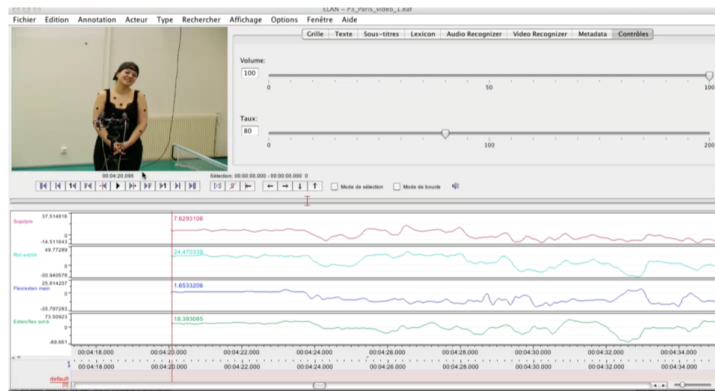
ELAN - P3_Paris_Video_1.eaf

Fichier Edition Annotation Acteur Type Rechercher Affichage Options Fenêtre Aide

Grille Texte Sous-titres Lexicon Audio Recognizer Video Recognizer Metadata Contrôles

Volume:

100

0 50 100

Taux:

80

0 100 200

00:04:20.095

Sélection: 00:00:00.000 - 00:00:00.000 0

Mode de sélection Mode de boucle

Supi/pro 37.514818
0
-14.511643
7.8293106

Rot ext/int 49.77269
0
-20.940578
24.470338

Flexion/ex main 25.814237
0
-20.797283
1.6533206

Exten/flex avd 73.50923
0
-89.661
18.393085

00:04:18.000 00:04:20.000 00:04:22.000 00:04:24.000 00:04:26.000 00:04:28.000 00:04:30.000 00:04:32.000 00:04:34.000

00:04:18.000 00:04:20.000 00:04:22.000 00:04:24.000 00:04:26.000 00:04:28.000 00:04:30.000 00:04:32.000 00:04:34.000

default